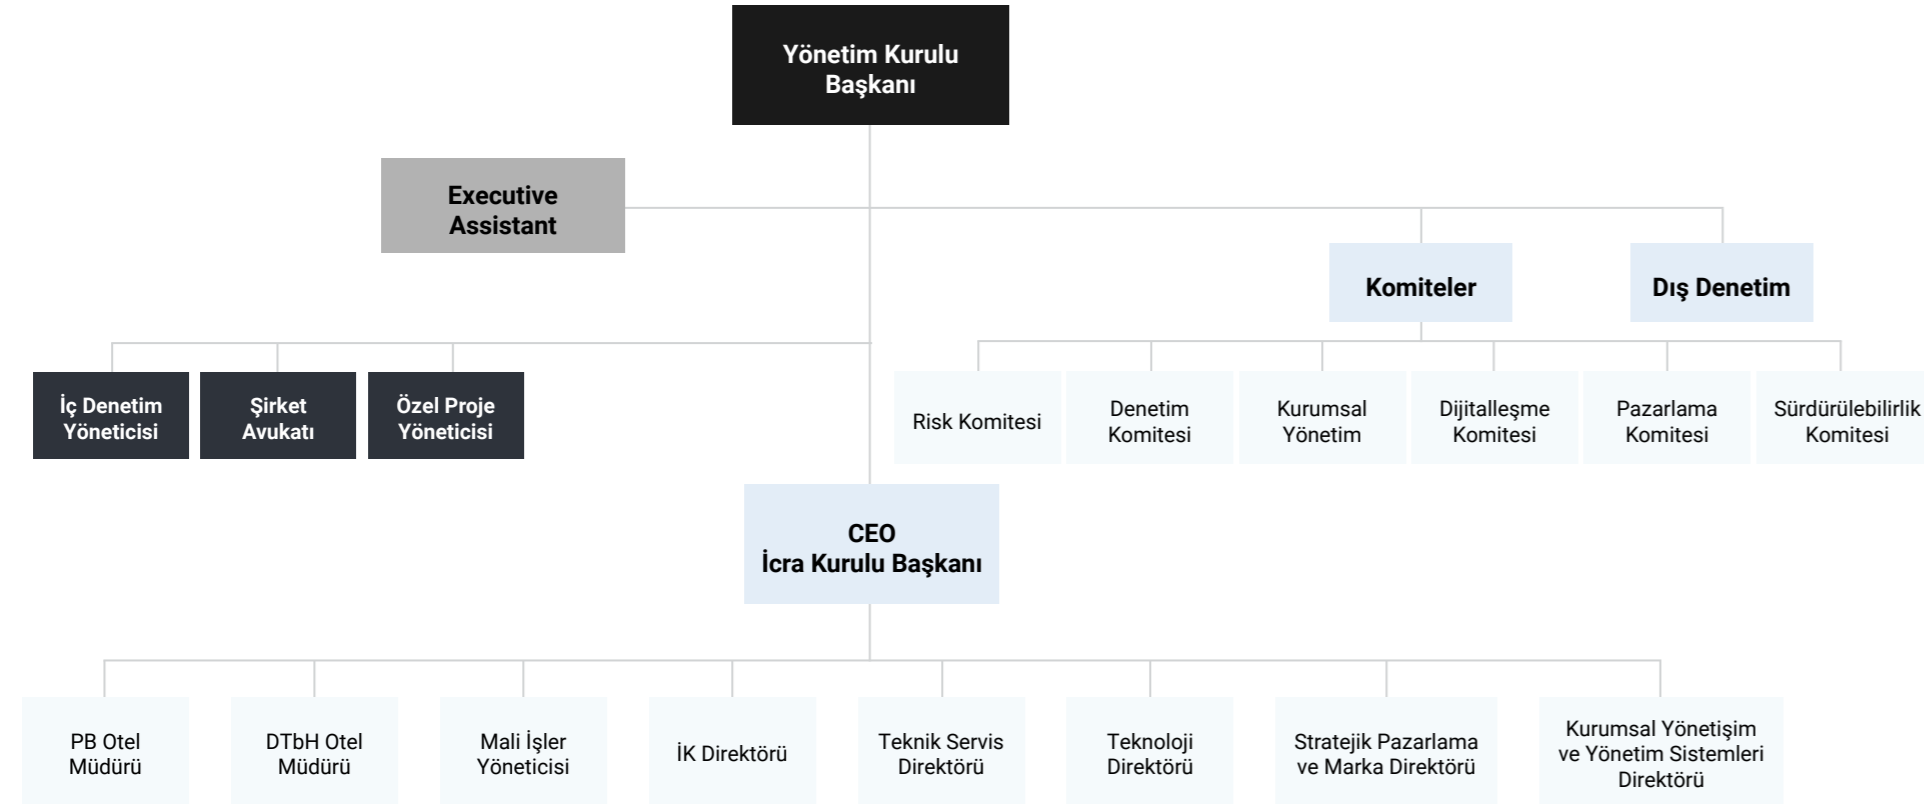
Yönetim Kurulu Başkanı

Executive Assistant

Komiteler

Dış Denetim

İç Denetim Yöneticisi

Şirket Avukatı

Özel Proje Yöneticisi

Risk Komitesi

Denetim Komitesi

Kurumsal Yönetim

Dijitalleşme Komitesi

Pazarlama Komitesi

Sürdürülebilirlik Komitesi

CEO
İcra Kurulu Başkanı

PB Otel Müdürü

DTbH Otel Müdürü

Mali İşler Yöneticisi

İK Direktörü

Teknik Servis Direktörü

Teknoloji Direktörü

Stratejik Pazarlama ve Marka Direktörü

Kurumsal Yönetişim ve Yönetim Sistemleri Direktörü